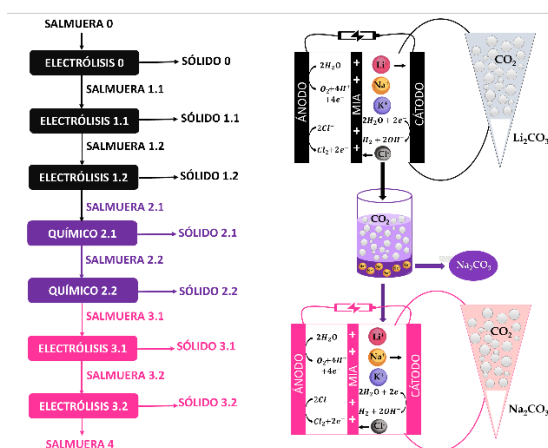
SALMUERA 0

ELECTRÓLISIS 0 → SÓLIDO 0

SALMUERA 1.1

ELECTRÓLISIS 1.1 → SÓLIDO 1.1

SALMUERA 1.2

ELECTRÓLISIS 1.2 → SÓLIDO 1.2

SALMUERA 2.1

QUÍMICO 2.1 → SÓLIDO 2.1

SALMUERA 2.2

QUÍMICO 2.2 → SÓLIDO 2.2

SALMUERA 3.1

ELECTRÓLISIS 3.1 → SÓLIDO 3.1

SALMUERA 3.2

ELECTRÓLISIS 3.2 → SÓLIDO 3.2

SALMUERA 4

ÁNODO MIA CÁTODO
$2H_2O$
$O_2 + 4H^+ + 4e^-$
$2Cl^-$
$Cl_2 + 2e^-$
Li Na K Cl
$2H_2O + 2e^-$
$H_2 + 2OH^-$
$CO_2$
$Li_2CO_3$

$CO_2$
$Na_2CO_3$

ÁNODO MIA CÁTODO
$2H_2O$
$O_2 + 4H^+ + 4e^-$
$2Cl$
$Cl_2 + 2e^-$
Li Na K Cl
$2H_2O + 2e^-$
$H_2 + 2OH^-$
$CO_2$
$Na_2CO_3$